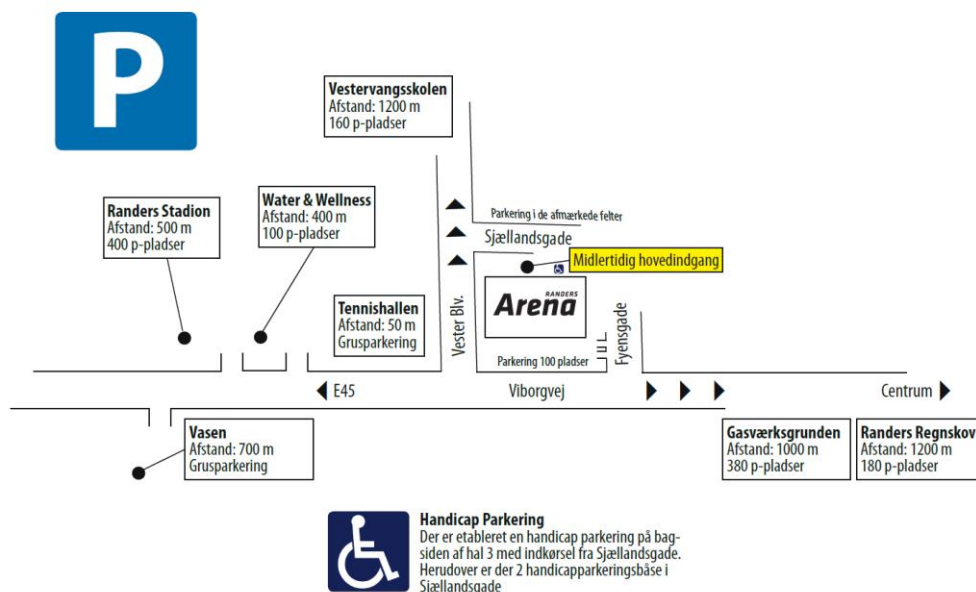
P

Vestervangsskolen
Afstand: 1200 m
160 p-pladser

Randers Stadion
Afstand: 500 m
400 p-pladser

Water & Wellness
Afstand: 400 m
100 p-pladser

Parkering i de afmærkede felter

Sjællandsgade

Midlertidig hovedindgang

RANDERS
Arena

Tennishallen
Afstand: 50 m
Grusparkering

Vester Blv.

Fyensgade

Parkering 100 pladser

E45

Viborgvej

Centrum

Vasen
Afstand: 700 m
Grusparkering

Gasværksgrunden
Afstand: 1000 m
380 p-pladser

Randers Regnskov
Afstand: 1200 m
180 p-pladser

Handicap Parkering
Der er etableret en handicap parkering på bagsiden af hal 3 med indkørsel fra Sjællandsgade. Herudover er der 2 handicapparkeringsbåse i Sjællandsgade